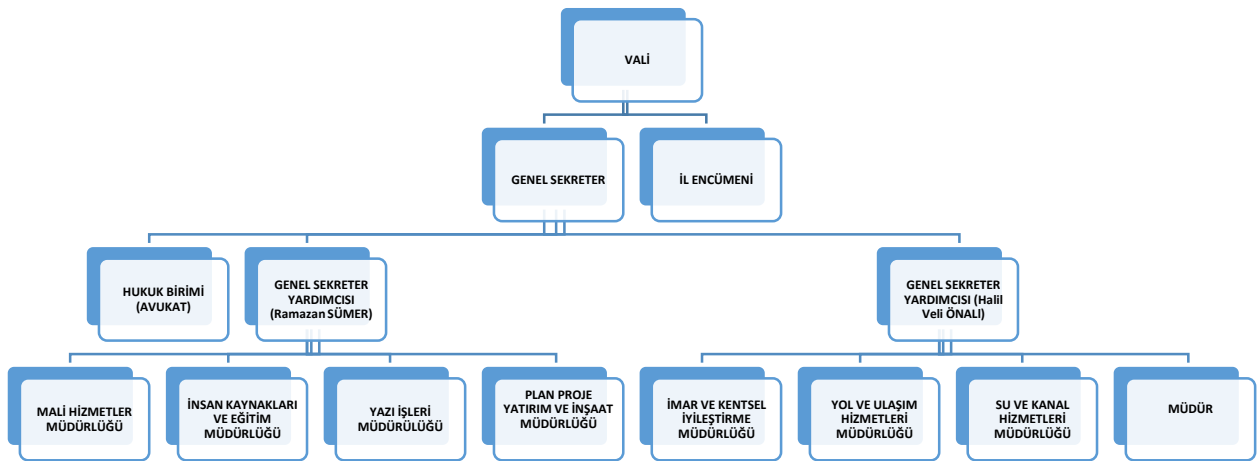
VALİ

GENEL SEKRETER

İL ENCÜMENİ

HUKUK BİRİMİ (AVUKAT)

GENEL SEKRETER YARDIMCISI (Ramazan SÜMER)

GENEL SEKRETER YARDIMCISI (Halil Veli ÖNALI)

MALİ HİZMETLER MÜDÜRLÜĞÜ

İNSAN KAYNAKLARI VE EĞİTİM MÜDÜRLÜĞÜ

YAZI İŞLERİ MÜDÜRLÜĞÜ

PLAN PROJE YATIRIM VE İNŞAAT MÜDÜRLÜĞÜ

İMAR VE KENTSEL İYİLEŞTİRME MÜDÜRLÜĞÜ

YOL VE ULAŞIM HİZMETLERİ MÜDÜRLÜĞÜ

SU VE KANAL HİZMETLERİ MÜDÜRLÜĞÜ

MÜDÜR